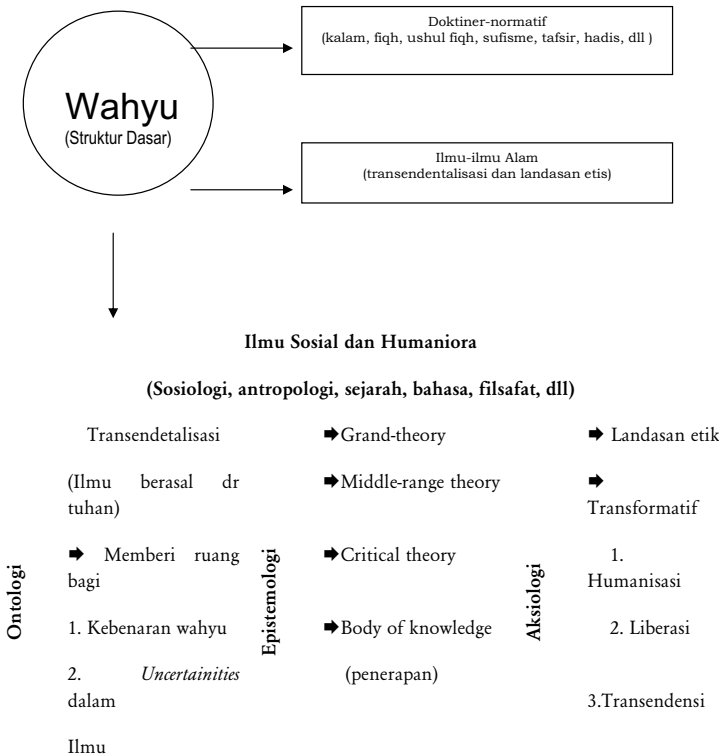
Wahyu
(Struktur Dasar)

Doktiner-normatif
(kalam, fiqh, ushul fiqh, sufisme, tafsir, hadis, dll )

Ilmu-ilmu Alam
(transendentalisasi dan landasan etis)

Ilmu Sosial dan Humaniora

(Sosiologi, antropologi, sejarah, bahasa, filsafat, dll)

Ontologi

Transendetalisasi

(Ilmu berasal dr tuhan)

➡ Memberi ruang bagi

1. Kebenaran wahyu

2. *Uncertainities* dalam

Ilmu

Epistemologi

➡Grand-theory

➡Middle-range theory

➡Critical theory

➡Body of knowledge

(penerapan)

Aksiologi

➡ Landasan etik

➡ Transformatif

1. Humanisasi

2. Liberasi

3.Transendensi